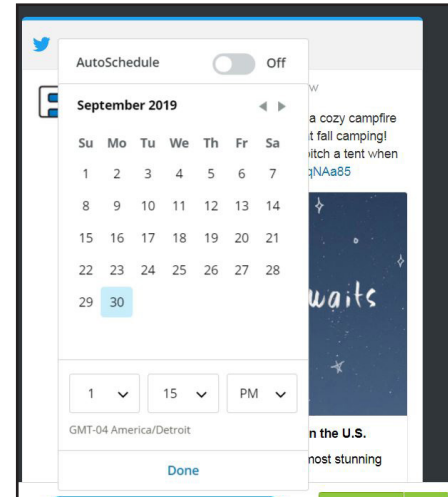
AutoSchedule Off

September 2019

| Su | Mo | Tu | We | Th | Fr | Sa |
|---|---|---|---|---|---|---|
| 1 | 2 | 3 | 4 | 5 | 6 | 7 |
| 8 | 9 | 10 | 11 | 12 | 13 | 14 |
| 15 | 16 | 17 | 18 | 19 | 20 | 21 |
| 22 | 23 | 24 | 25 | 26 | 27 | 28 |
| 29 | 30 | | | | | |

1 15 PM

GMT-04 America/Detroit

Done

w

a cozy campfire
t fall camping!
pitch a tent when
qNAa85

waits

n the U.S.
most stunning